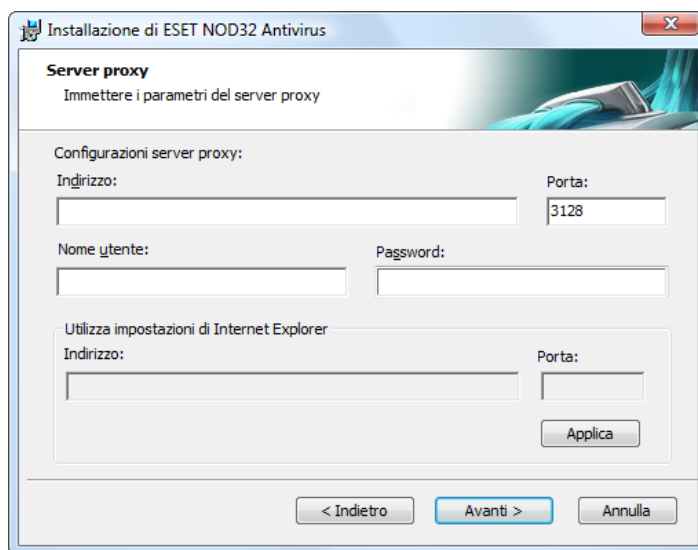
Installazione di ESET NOD32 Antivirus

Server proxy
Immettere i parametri del server proxy

Configurazioni server proxy:
Indirizzo:
Porta:
3128
Nome utente:
Password:

Utilizza impostazioni di Internet Explorer
Indirizzo:
Porta:
Applica

< Indietro
Avanti >
Annulla